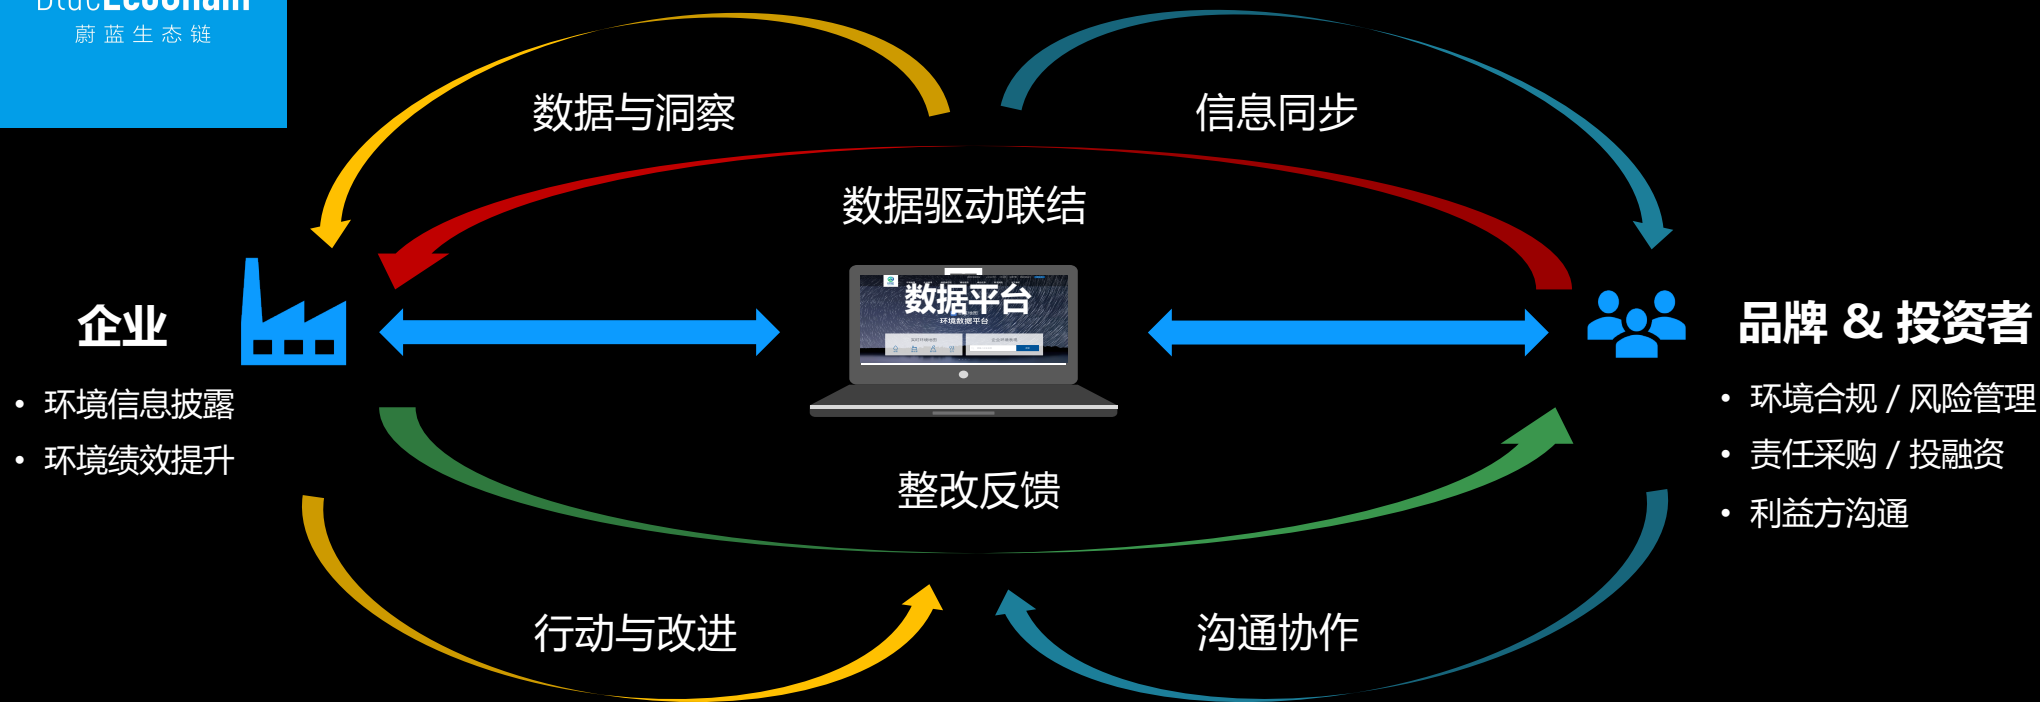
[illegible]

蔚蓝生态链

数据与洞察

信息同步

数据驱动联结

企业

• 环境信息披露

• 环境绩效提升

数据平台

环境数据平台

品牌 & 投资者

• 环境合规 / 风险管理

• 责任采购 / 投融资

• 利益方沟通

整改反馈

行动与改进

沟通协作